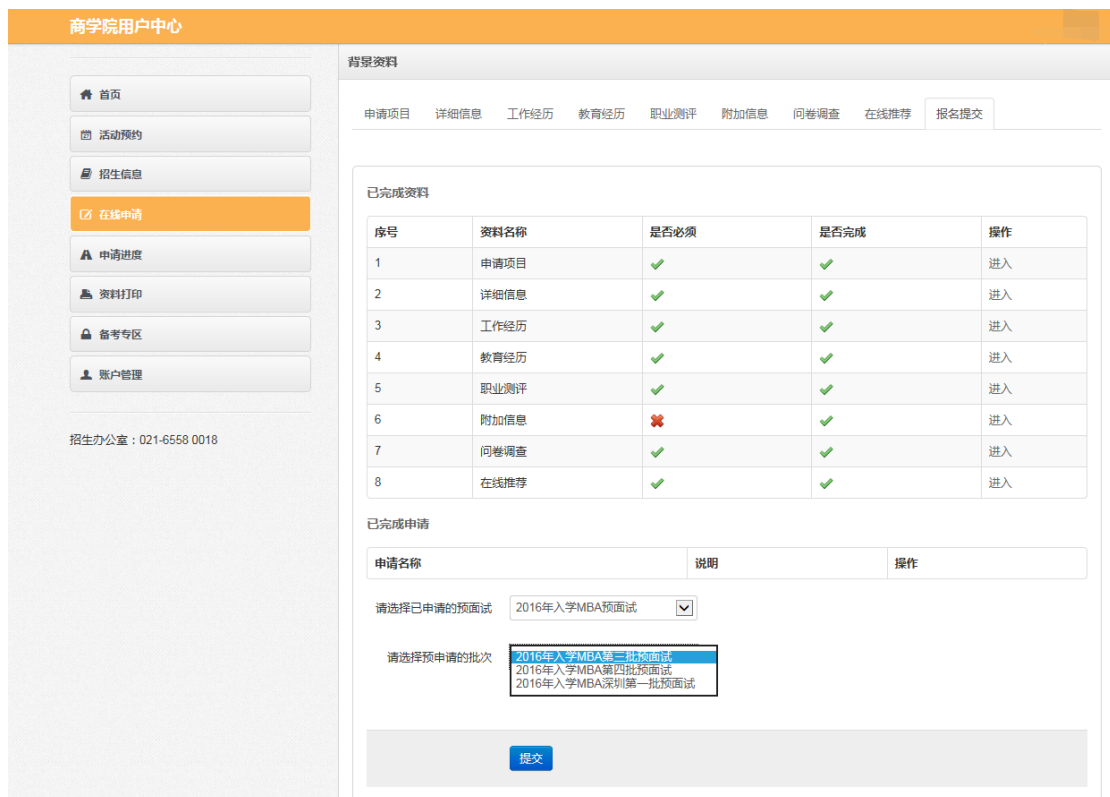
商学院用户中心

首页
活动预约
招生信息
在线申请
申请进度
资料打印
备考专区
账户管理

招生办公室：021-6558 0018

背景资料

申请项目 详细信息 工作经历 教育经历 职业测评 附加信息 问卷调查 在线推荐 报名提交

已完成资料

| 序号 | 资料名称 | 是否必须 | 是否完成 | 操作 |
|---|---|---|---|---|
| 1 | 申请项目 | ✔ | ✔ | 进入 |
| 2 | 详细信息 | ✔ | ✔ | 进入 |
| 3 | 工作经历 | ✔ | ✔ | 进入 |
| 4 | 教育经历 | ✔ | ✔ | 进入 |
| 5 | 职业测评 | ✔ | ✔ | 进入 |
| 6 | 附加信息 | ✖ | ✔ | 进入 |
| 7 | 问卷调查 | ✔ | ✔ | 进入 |
| 8 | 在线推荐 | ✔ | ✔ | 进入 |

已完成申请

| 申请名称 | 说明 | 操作 |
|---|---|---|

请选择已申请的预面试 2016年入学MBA预面试

请选择预申请的批次
2016年入学MBA第三批预面试
2016年入学MBA第四批预面试
2016年入学MBA深圳第一批预面试

提交